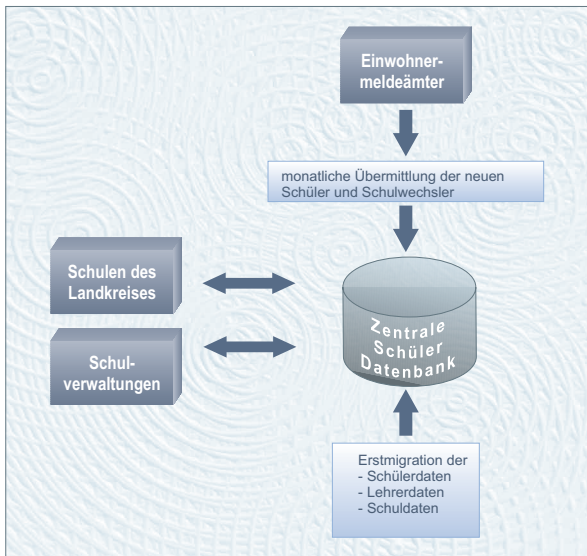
Einwohnermeldeämter

monatliche Übermittlung der neuen Schüler und Schulwechsler

Schulen des Landkreises

Schulverwaltungen

Zentrale Schüler Datenbank

Erstmigration der
- Schülerdaten
- Lehrerdaten
- Schuldaten